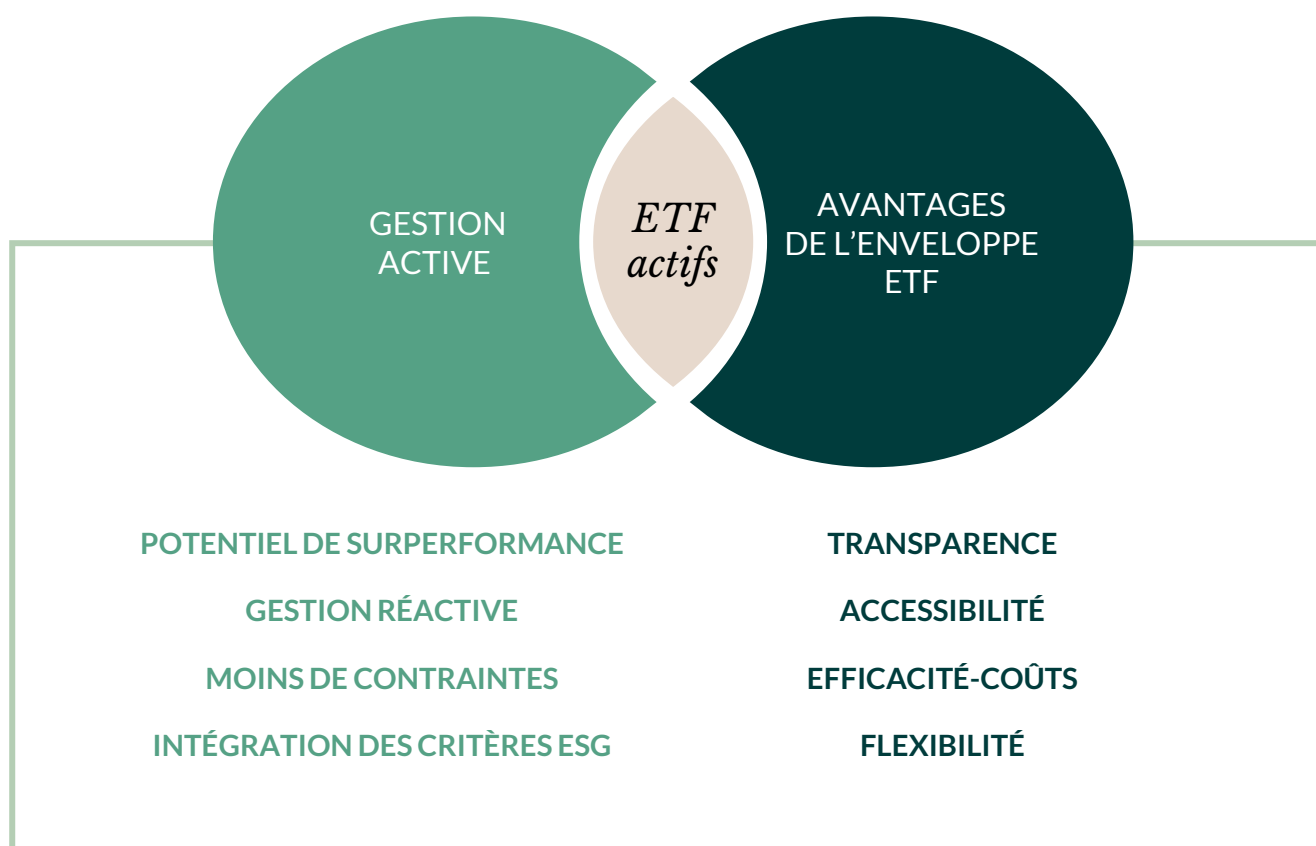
GESTION ACTIVE

ETF actifs

AVANTAGES DE L’ENVELOPPE ETF

POTENTIEL DE SURPERFORMANCE

GESTION RÉACTIVE

MOINS DE CONTRAINTES

INTÉGRATION DES CRITÈRES ESG

TRANSPARENCE

ACCESSIBILITÉ

EFFICACITÉ-COÛTS

FLEXIBILITÉ